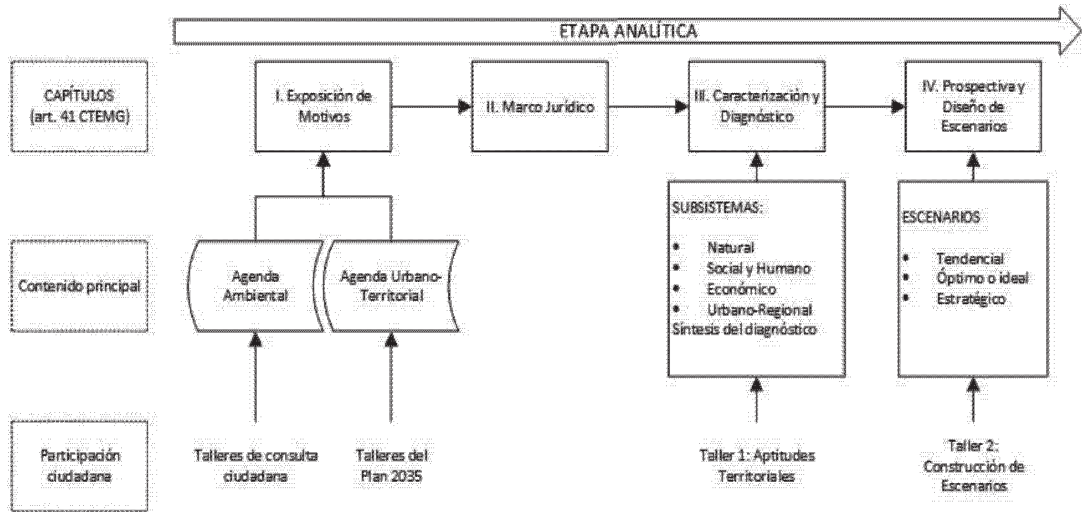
ETAPA ANALÍTICA

CAPÍTULOS (art. 41 CTEMG)

I. Exposición de Motivos

II. Marco Jurídico

III. Caracterización y Diagnóstico

IV. Prospectiva y Diseño de Escenarios

Contenido principal

Agenda Ambiental

Agenda Urbano-Territorial

SUBSISTEMAS:

- Natural
- Social y Humano
- Económico
- Urbano-Regional

Síntesis del diagnóstico

ESCENARIOS

- Tendencial
- Óptimo o ideal
- Estratégico

Participación ciudadana

Talleres de consulta ciudadana

Talleres del Plan 2035

Taller 1: Aptitudes Territoriales

Taller 2: Construcción de Escenarios